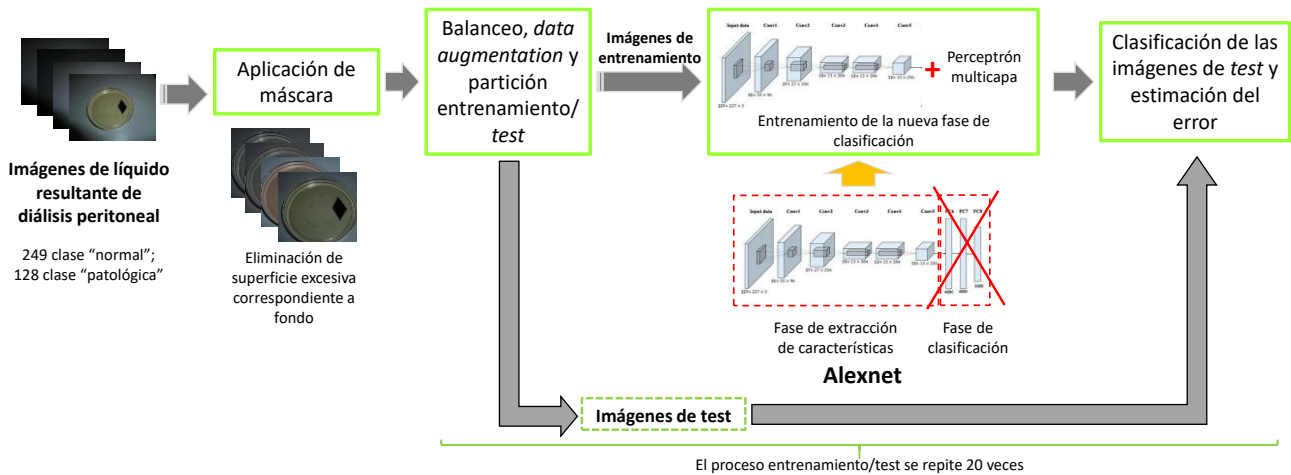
Imágenes de líquido resultante de diálisis peritoneal

249 clase "normal"; 128 clase "patológica"

Aplicación de máscara

Eliminación de superficie excesiva correspondiente a fondo

Balanceo, *data augmentation* y partición entrenamiento/ *test*

Imágenes de entrenamiento

Input data Conv1 Conv2 Conv3 Conv4 Conv5

+ Perceptrón multicapa

Entrenamiento de la nueva fase de clasificación

Input data Conv1 Conv2 Conv3 Conv4 Conv5 FC6 FC7 FC8

Fase de extracción de características

Fase de clasificación

Alexnet

Clasificación de las imágenes de *test* y estimación del error

Imágenes de test

El proceso entrenamiento/test se repite 20 veces